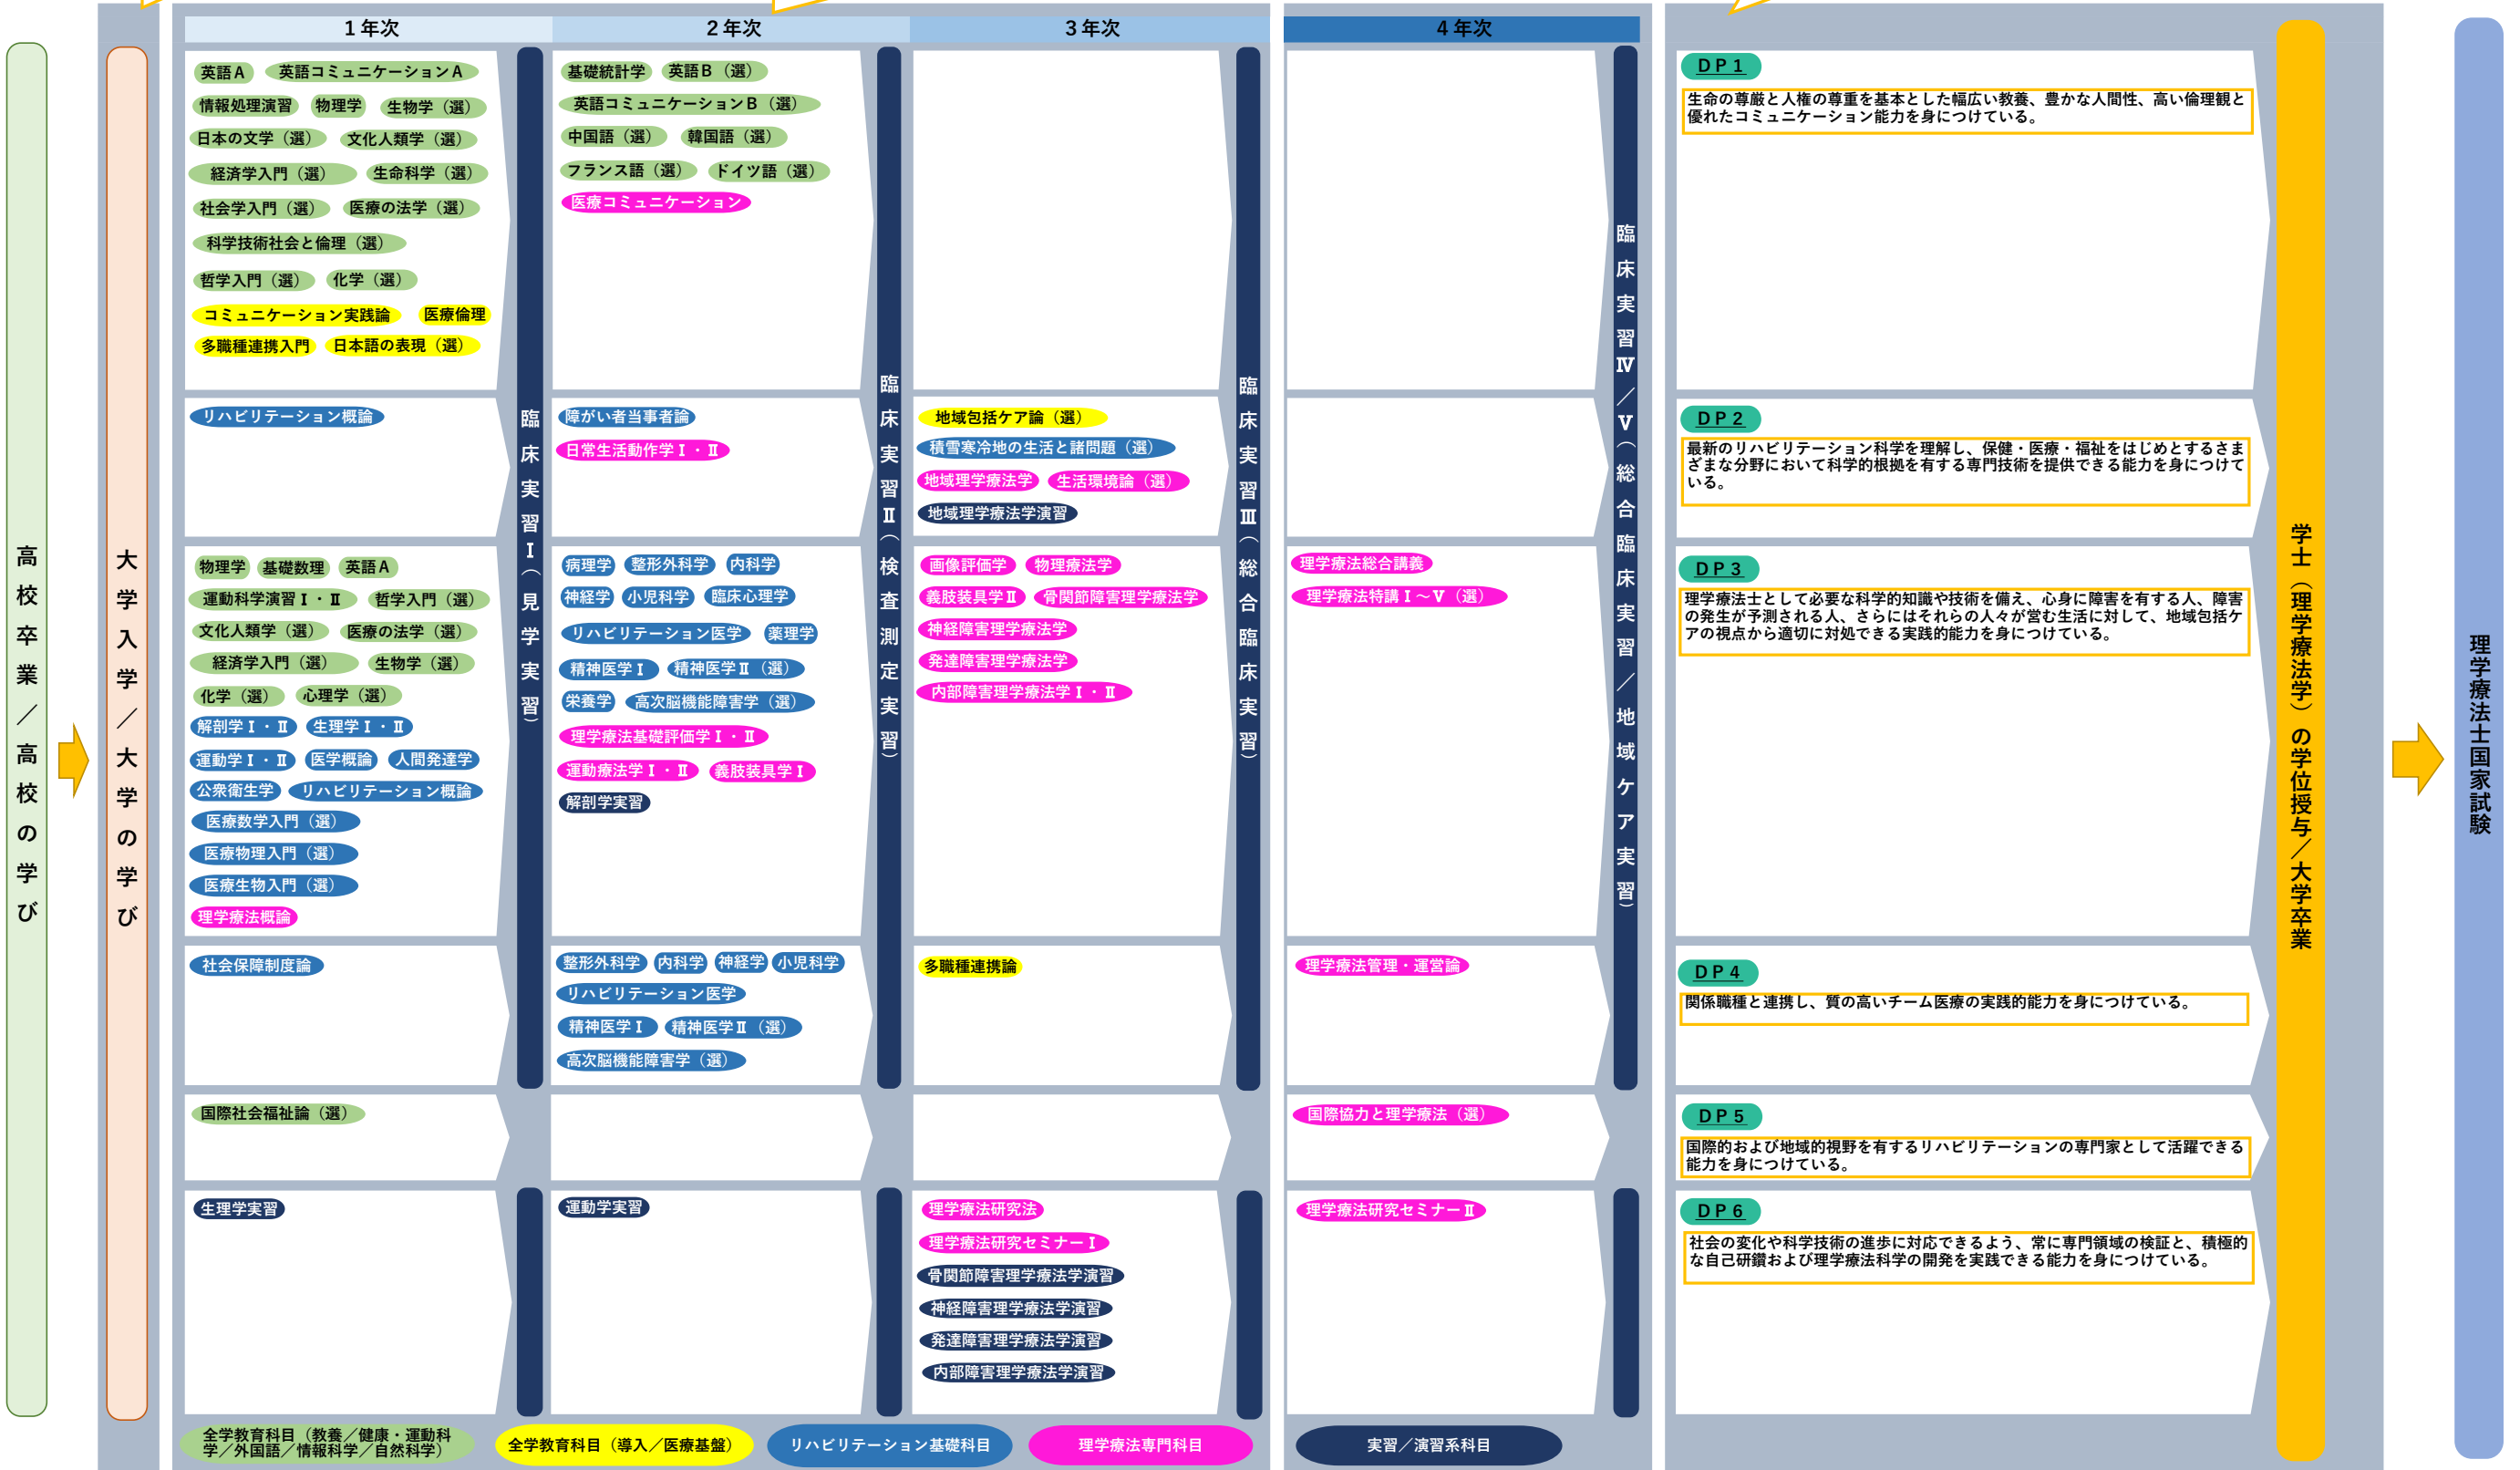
高校卒業／高校の学び

大学入学／大学の学び

１年次

英語Ａ 英語コミュニケーションＡ
情報処理演習 物理学 生物学（選）
日本の文学（選） 文化人類学（選）
経済学入門（選） 生命科学（選）
社会学入門（選） 医療の法学（選）
科学技術社会と倫理（選）
哲学入門（選） 化学（選）
コミュニケーション実践論 医療倫理
多職種連携入門 日本語の表現（選）

リハビリテーション概論

物理学 基礎数理 英語Ａ
運動科学演習Ⅰ・Ⅱ 哲学入門（選）
文化人類学（選） 医療の法学（選）
経済学入門（選） 生物学（選）
化学（選） 心理学（選）
解剖学Ⅰ・Ⅱ 生理学Ⅰ・Ⅱ
運動学Ⅰ・Ⅱ 医学概論 人間発達学
公衆衛生学 リハビリテーション概論
医療数学入門（選）
医療物理入門（選）
医療生物入門（選）
理学療法概論

社会保障制度論

国際社会福祉論（選）

生理学実習

臨床実習Ⅰ（見学実習）

２年次

基礎統計学 英語Ｂ（選）
英語コミュニケーションＢ（選）
中国語（選） 韓国語（選）
フランス語（選） ドイツ語（選）
医療コミュニケーション

障がい者当事者論
日常生活動作学Ⅰ・Ⅱ

病理学 整形外科学 内科学
神経学 小児科学 臨床心理学
リハビリテーション医学 薬理学
精神医学Ⅰ 精神医学Ⅱ（選）
栄養学 高次脳機能障害学（選）
理学療法基礎評価学Ⅰ・Ⅱ
運動療法学Ⅰ・Ⅱ 義肢装具学Ⅰ
解剖学実習

整形外科学 内科学 神経学 小児科学
リハビリテーション医学
精神医学Ⅰ 精神医学Ⅱ（選）
高次脳機能障害学（選）

運動学実習

臨床実習Ⅱ（検査測定実習）

３年次

地域包括ケア論（選）
積雪寒冷地の生活と諸問題（選）
地域理学療法学 生活環境論（選）
地域理学療法学演習

画像評価学 物理療法学
義肢装具学Ⅱ 骨関節障害理学療法学
神経障害理学療法学
発達障害理学療法学
内部障害理学療法学Ⅰ・Ⅱ

多職種連携論

理学療法研究法
理学療法研究セミナーⅠ
骨関節障害理学療法学演習
神経障害理学療法学演習
発達障害理学療法学演習
内部障害理学療法学演習

臨床実習Ⅲ（総合臨床実習）

４年次

理学療法総合講義
理学療法特講Ⅰ～Ⅴ（選）

理学療法管理・運営論

国際協力と理学療法（選）

理学療法研究セミナーⅡ

臨床実習Ⅳ／Ⅴ（総合臨床実習／地域ケア実習）

ＤＰ１
生命の尊厳と人権の尊重を基本とした幅広い教養、豊かな人間性、高い倫理観と優れたコミュニケーション能力を身につけている。

ＤＰ２
最新のリハビリテーション科学を理解し、保健・医療・福祉をはじめとするさまざまな分野において科学的根拠を有する専門技術を提供できる能力を身につけている。

ＤＰ３
理学療法士として必要な科学的知識や技術を備え、心身に障害を有する人、障害の発生が予測される人、さらにはそれらの人々が営む生活に対して、地域包括ケアの視点から適切に対処できる実践的能力を身につけている。

ＤＰ４
関係職種と連携し、質の高いチーム医療の実践的能力を身につけている。

ＤＰ５
国際的および地域的視野を有するリハビリテーションの専門家として活躍できる能力を身につけている。

ＤＰ６
社会の変化や科学技術の進歩に対応できるよう、常に専門領域の検証と、積極的な自己研鑽および理学療法科学の開発を実践できる能力を身につけている。

学士（理学療法学）の学位授与／大学卒業

理学療法士国家試験

全学教育科目（教養／健康・運動科学／外国語／情報科学／自然科学）
全学教育科目（導入／医療基盤）
リハビリテーション基礎科目
理学療法専門科目
実習／演習系科目